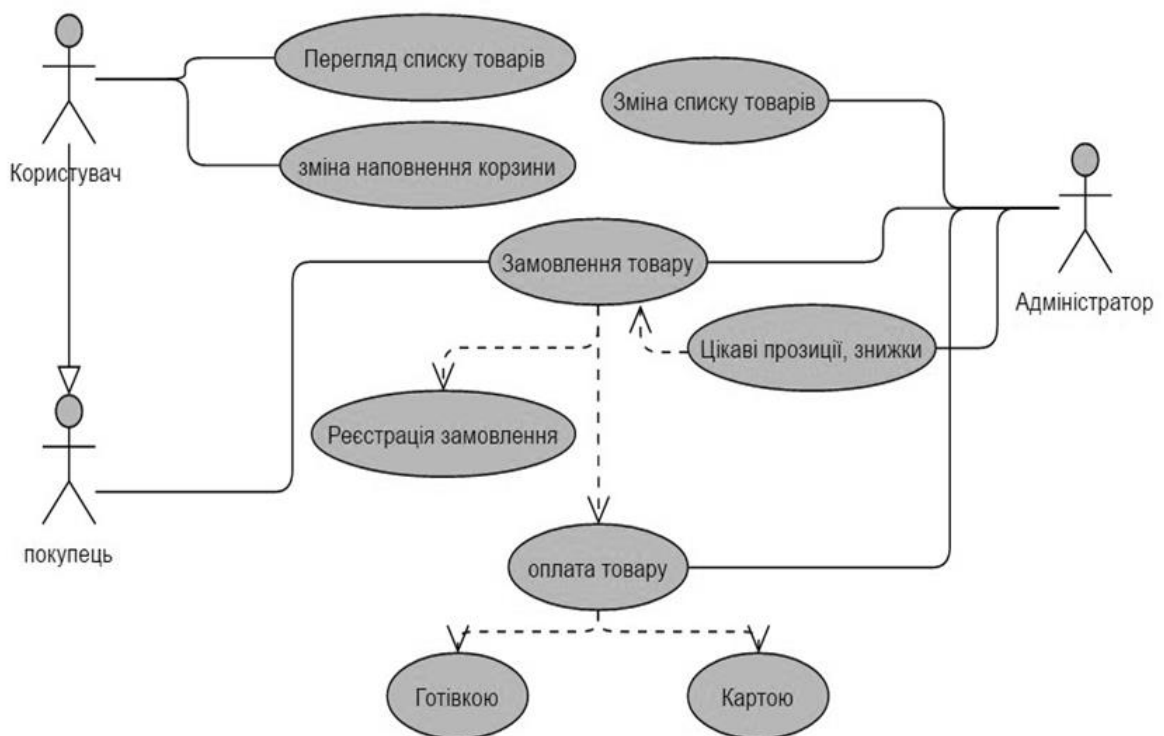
Користувач

Перегляд списку товарів

зміна наповнення корзини

Зміна списку товарів

Адміністратор

Замовлення товару

Цікаві прозиції, знижки

Реєстрація замовлення

покупець

оплата товару

Готівкою

Картою